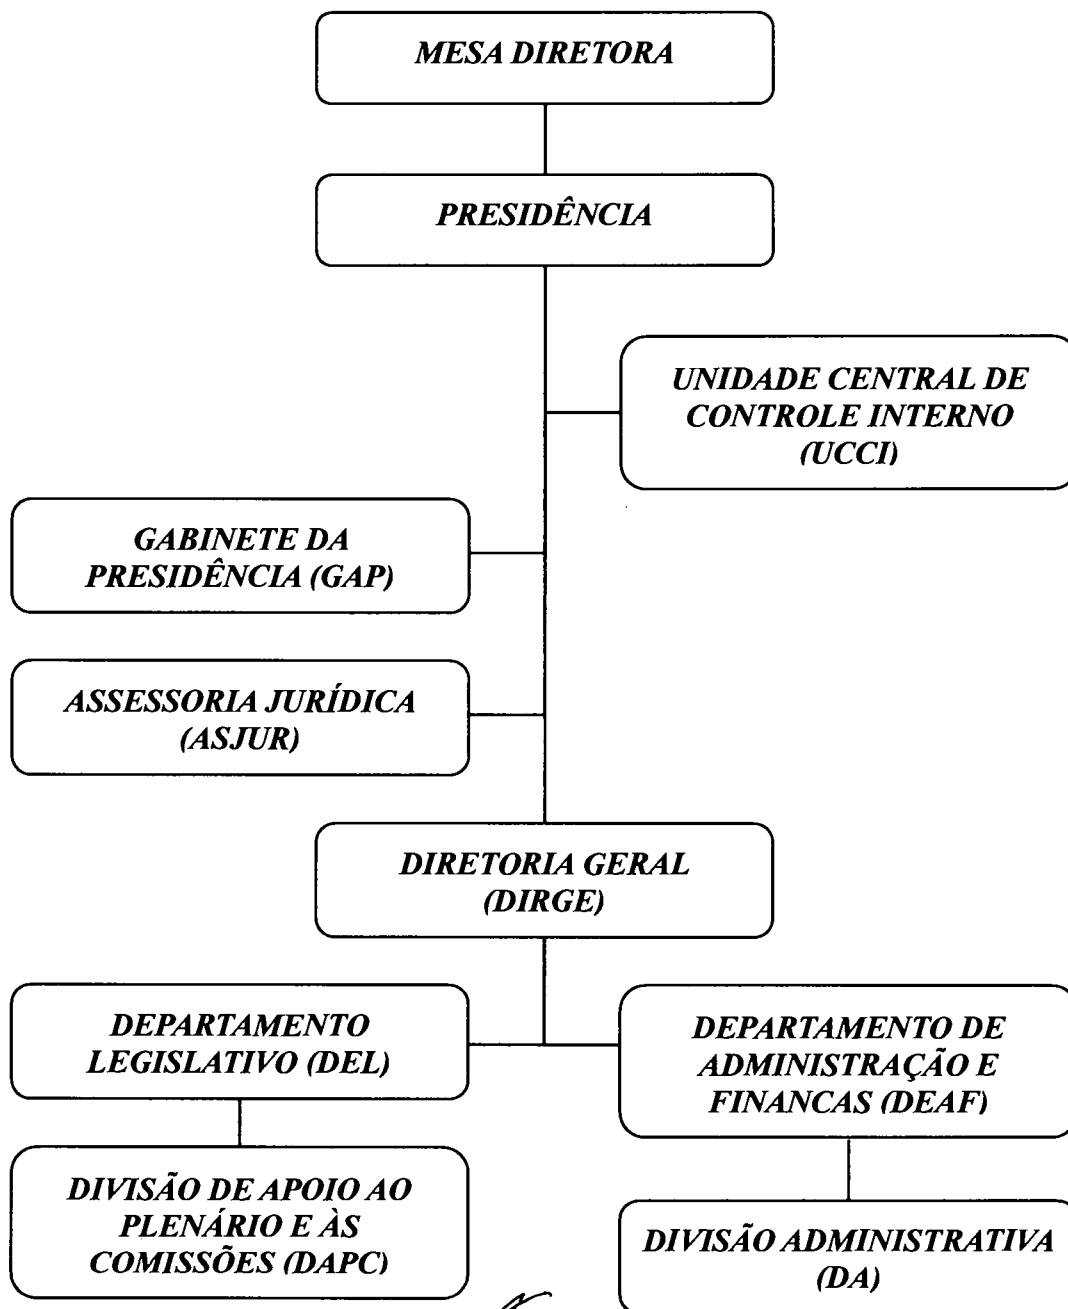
MESA DIRETORA

PRESIDÊNCIA

UNIDADE CENTRAL DE CONTROLE INTERNO (UCCI)

GABINETE DA PRESIDÊNCIA (GAP)

ASSESSORIA JURÍDICA (ASJUR)

DIRETORIA GERAL (DIRGE)

DEPARTAMENTO LEGISLATIVO (DEL)

DEPARTAMENTO DE ADMINISTRAÇÃO E FINANCAS (DEAF)

DIVISÃO DE APOIO AO PLENÁRIO E ÀS COMISSÕES (DAPC)

DIVISÃO ADMINISTRATIVA (DA)